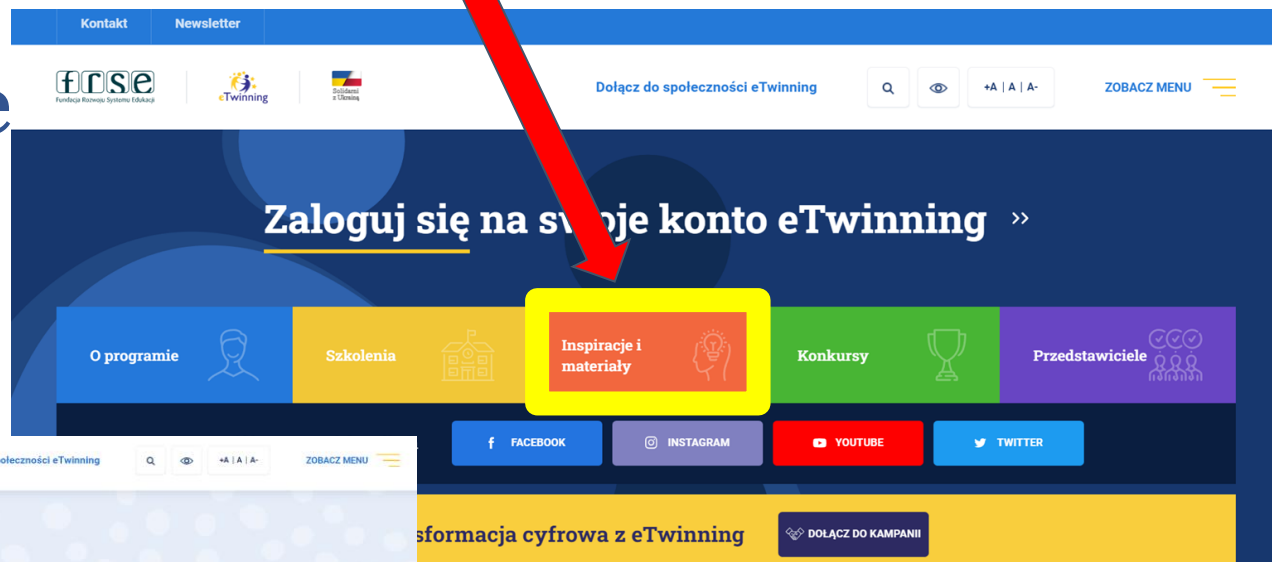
Kontakt Newsletter

frse Fundacja Rozwoju Systemu Edukacji

eTwinning

Solidarni z Ukrainą

Dołącz do społeczności eTwinning

+A | A | A-

ZOBACZ MENU

Zaloguj się na sw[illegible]je konto eTwinning »

O programie

Szkolenia

Inspiracje i materiały

Konkursy

Przedstawiciele

FACEBOOK

INSTAGRAM

YOUTUBE

TWITTER

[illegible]sformacja cyfrowa z eTwinning

DOŁĄCZ DO KAMPANII

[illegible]połeczności eTwinning

+A | A | A-

ZOBACZ MENU